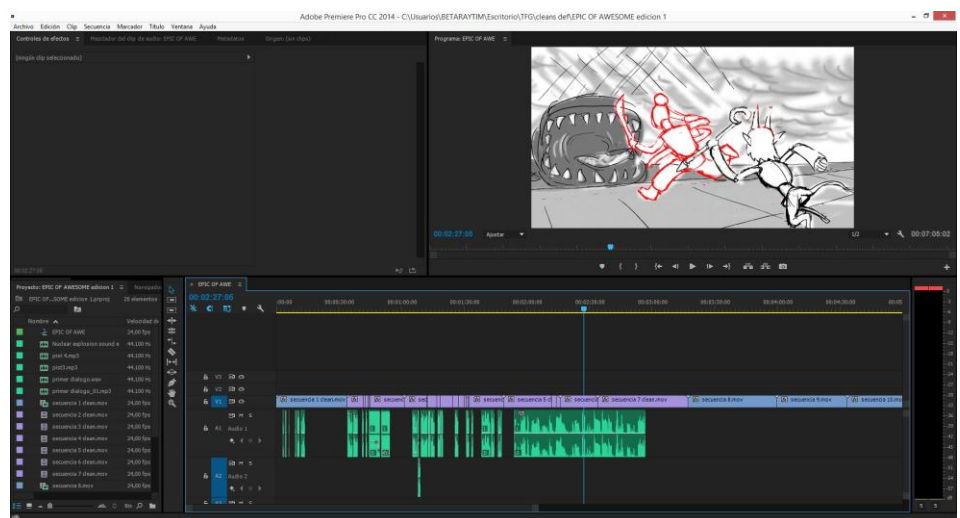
Adobe Premiere Pro CC 2014 - C:\Usuarios\BETARAYTIM\Escritorio\TFG\cleans def\EPIC OF AWESOME edicion 1

Archivo Edición Clip Secuencia Marcador Título Ventana Ayuda

Controles de efectos Mezclador del clip de audio: EPIC OF AWE Metadatos Origen: (sin clips)

(ningún clip seleccionado)

Programa: EPIC OF AWE

00:02:27:08 Ajustar 1/2 00:07:05:02

Proyecto: EPIC OF AWESOME edicion 1 Navegador

EPIC OF...SOME edicion 1.prproj 20 elementos

| Nombre | Velocidad de |
|---|---|
| EPIC OF AWE | 24,00 fps |
| Nuclear explosion sound e | 44.100 Hz |
| piel 4.mp3 | 44.100 Hz |
| piel3.mp3 | 44.100 Hz |
| primer dialogo.wav | 44.100 Hz |
| primer dialogo_01.mp3 | 44.100 Hz |
| secuencia 1 clean.mov | 24,00 fps |
| secuencia 2 clean.mov | 24,00 fps |
| secuencia 3 clean.mov | 24,00 fps |
| secuencia 4 clean.mov | 24,00 fps |
| secuencia 5 clean.mov | 24,00 fps |
| secuencia 6 clean.mov | 24,00 fps |
| secuencia 7 clean.mov | 24,00 fps |
| secuencia 8.mov | 24,00 fps |

EPIC OF AWE

00:02:27:08

00:00 00:00:30:00 00:01:00:00 00:01:30:00 00:02:00:00 00:02:30:00 00:03:00:00 00:03:30:00 00:04:00:00 00:04:30:00 00:00

V3 V2 V1 A1 Audio 1 A2 Audio 2

secuencia 1 clean.mov secuenc sec secuenc secuencia 5.cl secuencia secuencia 7 clean.mov secuencia 8.mov secuencia 9.mov secuencia 10.mo